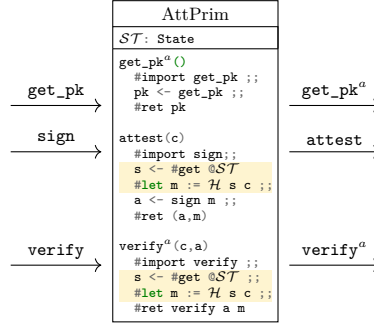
AttPrim

$\mathcal{ST}$: State

get_pk$^a$()
#import get_pk ;;
pk <- get_pk ;;
#ret pk

attest(c)
#import sign;;
s <- #get @$\mathcal{ST}$ ;;
#let m := $\mathcal{H}$ s c ;;
a <- sign m ;;
#ret (a,m)

verify$^a$(c,a)
#import verify ;;
s <- #get @$\mathcal{ST}$ ;;
#let m := $\mathcal{H}$ s c ;;
#ret verify a m

get_pk

sign

verify

get_pk$^a$

attest

verify$^a$